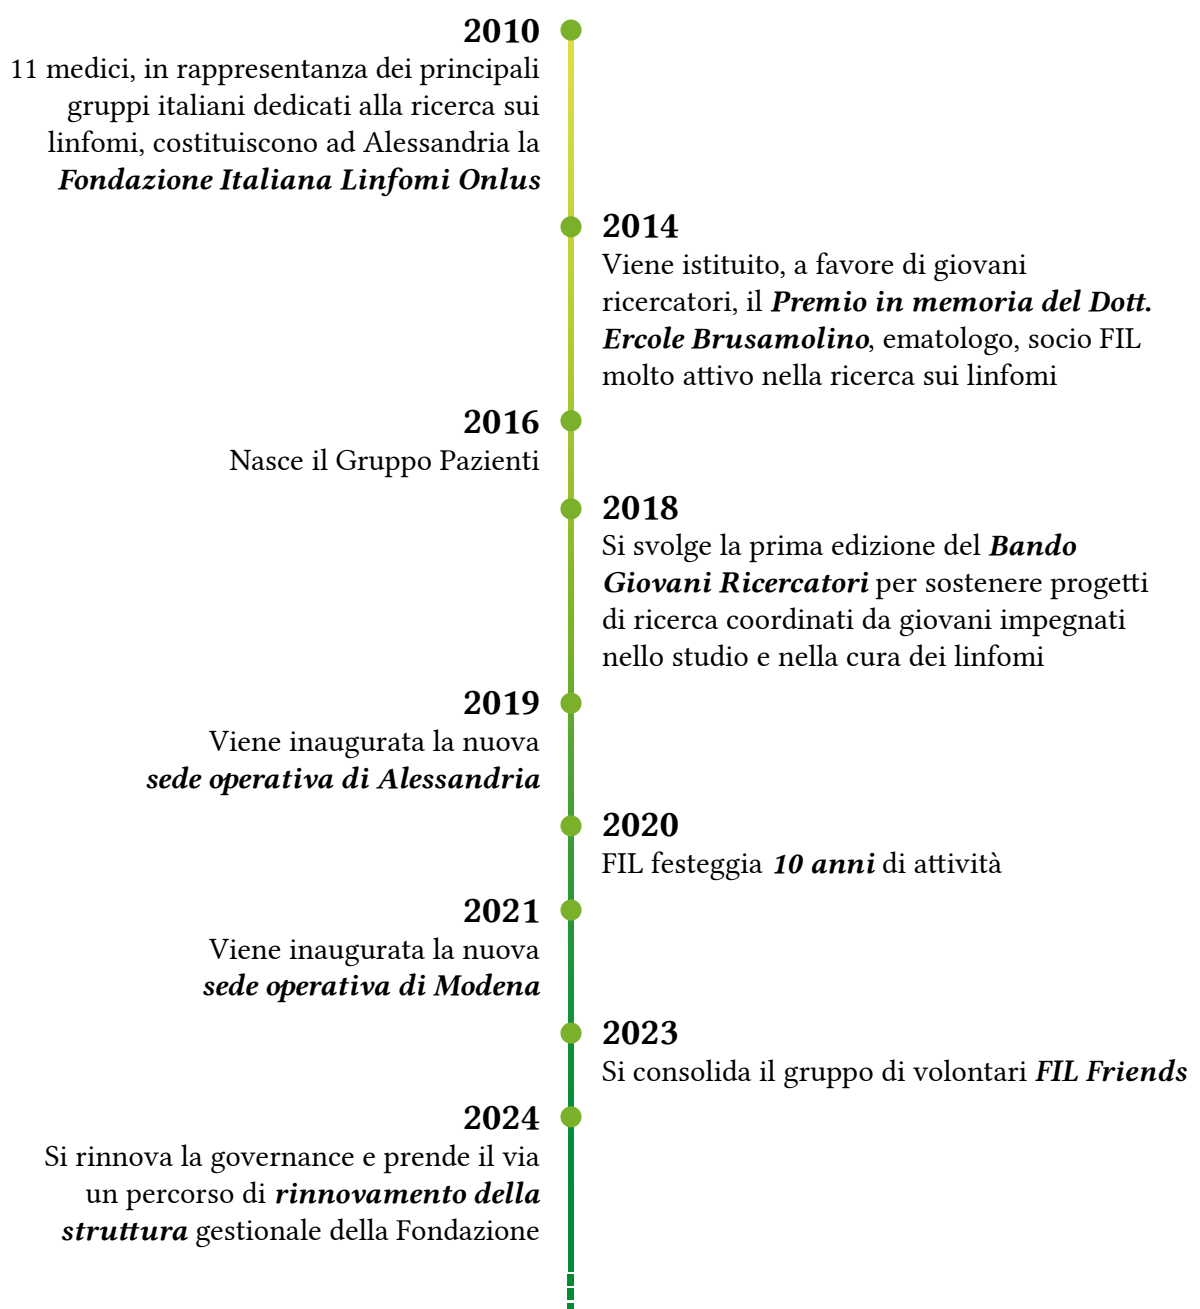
2010
11 medici, in rappresentanza dei principali gruppi italiani dedicati alla ricerca sui linfomi, costituiscono ad Alessandria la ***Fondazione Italiana Linfomi Onlus***

2014
Viene istituito, a favore di giovani ricercatori, il ***Premio in memoria del Dott. Ercole Brusamolino***, ematologo, socio FIL molto attivo nella ricerca sui linfomi

2016
Nasce il Gruppo Pazienti

2018
Si svolge la prima edizione del ***Bando Giovani Ricercatori*** per sostenere progetti di ricerca coordinati da giovani impegnati nello studio e nella cura dei linfomi

2019
Viene inaugurata la nuova ***sede operativa di Alessandria***

2020
FIL festeggia ***10 anni*** di attività

2021
Viene inaugurata la nuova ***sede operativa di Modena***

2023
Si consolida il gruppo di volontari ***FIL Friends***

2024
Si rinnova la governance e prende il via un percorso di ***rinnovamento della struttura*** gestionale della Fondazione